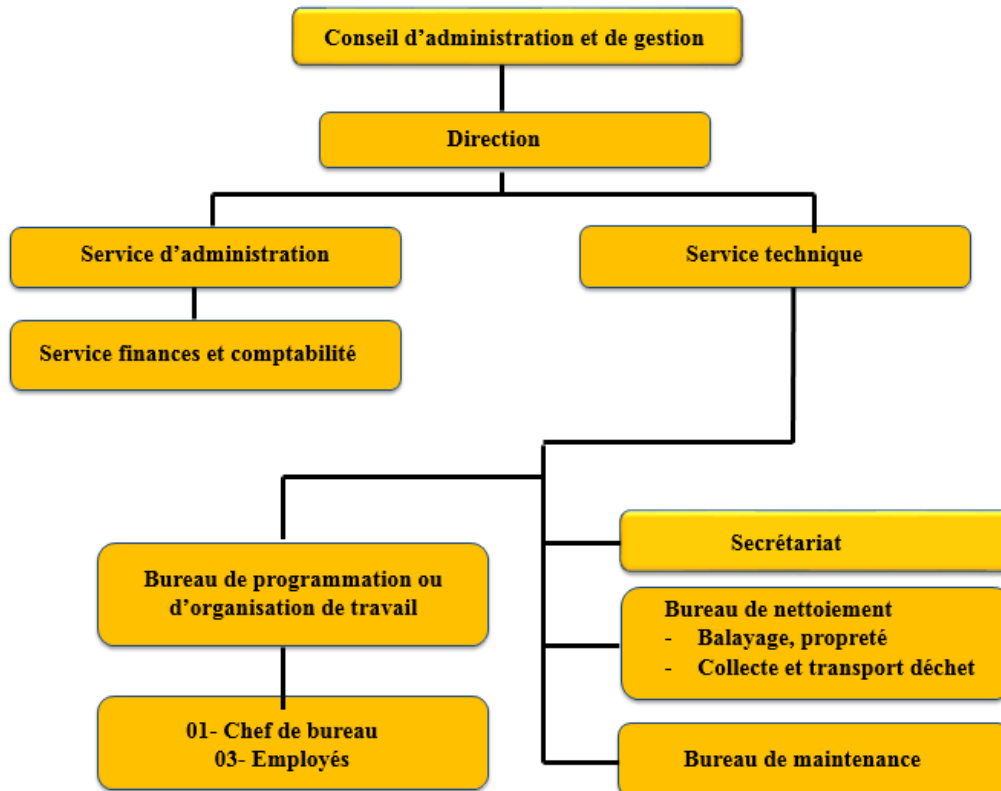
Conseil d’administration et de gestion

Direction

Service d’administration

Service technique

Service finances et comptabilité

Secrétariat

Bureau de programmation ou d’organisation de travail

Bureau de nettoiement
- Balayage, propreté
- Collecte et transport déchet

01- Chef de bureau
03- Employés

Bureau de maintenance